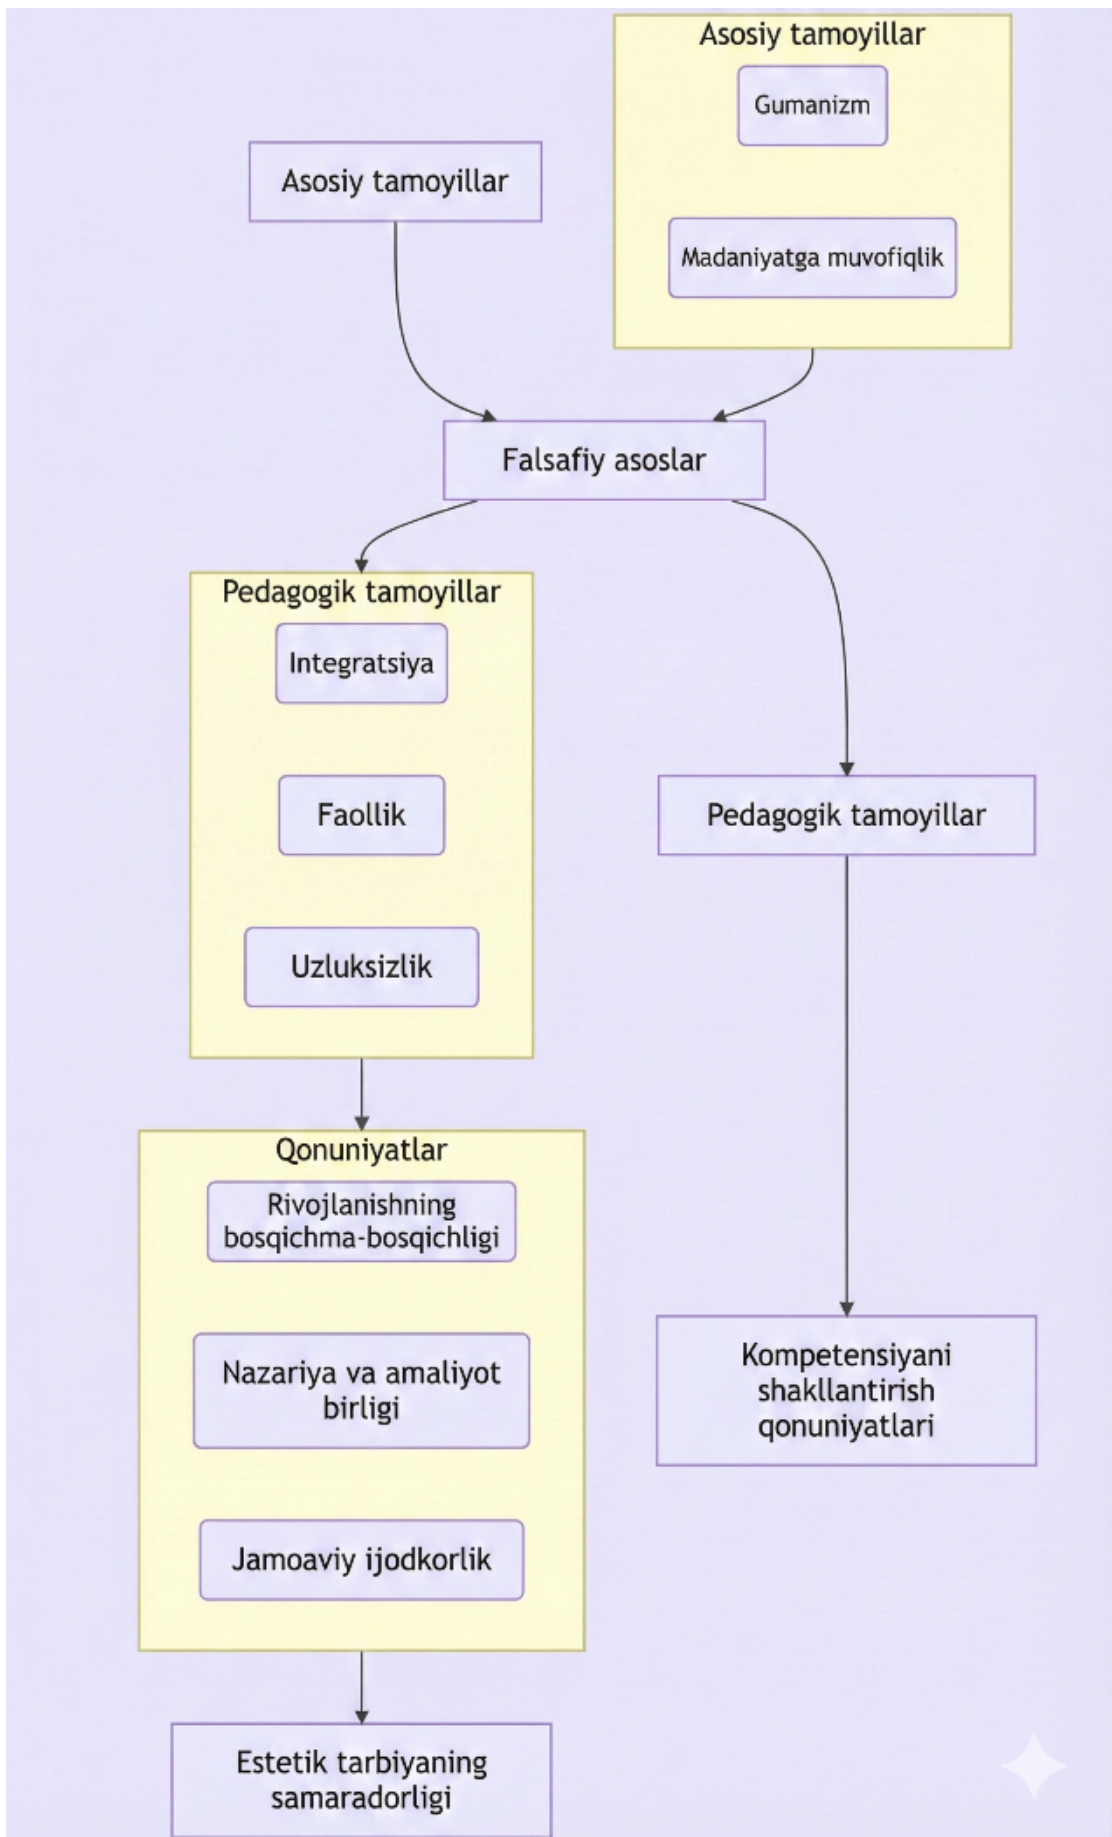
Asosiy tamoyillar

Gumanizm

Madaniyatga muvofiqlik

Asosiy tamoyillar

Falsafiy asoslar

Pedagogik tamoyillar

Integratsiya

Faollik

Uzluksizlik

Pedagogik tamoyillar

Qonuniyatlar

Rivojlanishning bosqichma-bosqichligi

Nazariya va amaliyot birligi

Jamoaviy ijodkorlik

Kompetensiyani shakllantirish qonuniyatlari

Estetik tarbiyaning samaradorligi